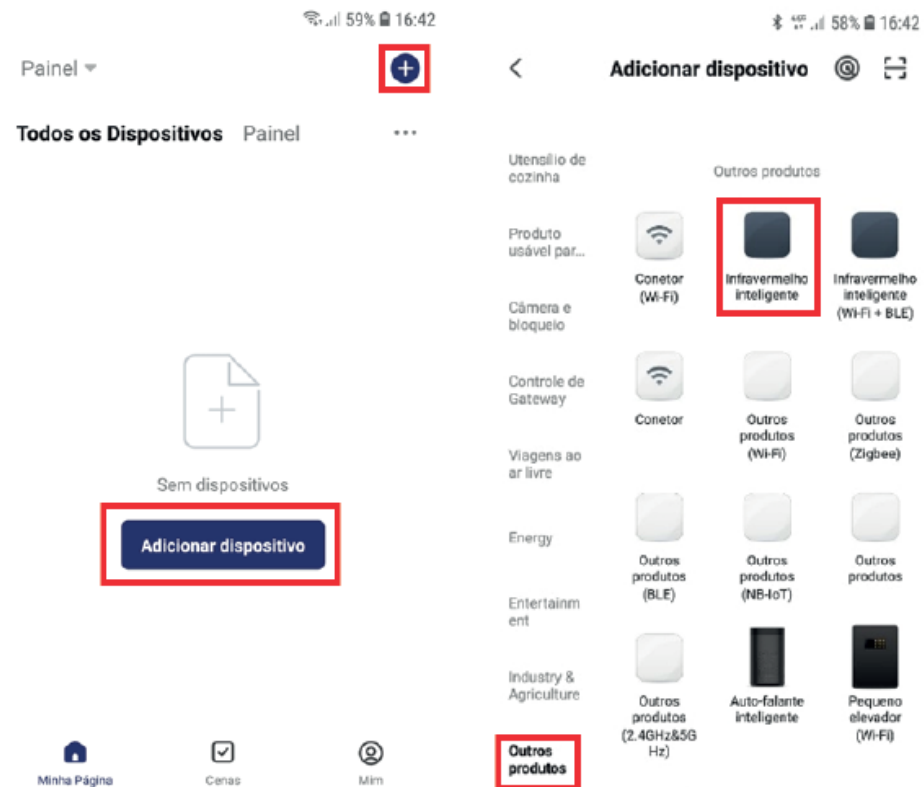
59% 16:42

Painel

Todos os Dispositivos Painel ···

Sem dispositivos

Adicionar dispositivo

Minha Página Cenas Mim

58% 16:42

<

Adicionar dispositivo

Utensílio de cozinha

Produto usável par...

Câmera e bloqueio

Controle de Gateway

Viagens ao ar livre

Energy

Entertainment

Industry & Agriculture

Outros produtos

Outros produtos

Conetor (Wi-Fi)

Infravermelho inteligente

Infravermelho inteligente (Wi-Fi + BLE)

Conetor

Outros produtos (Wi-Fi)

Outros produtos (Zigbee)

Outros produtos (BLE)

Outros produtos (NB-IoT)

Outros produtos

Outros produtos (2.4GHz&5GHz)

Auto-falante inteligente

Pequeno elevador (Wi-Fi)